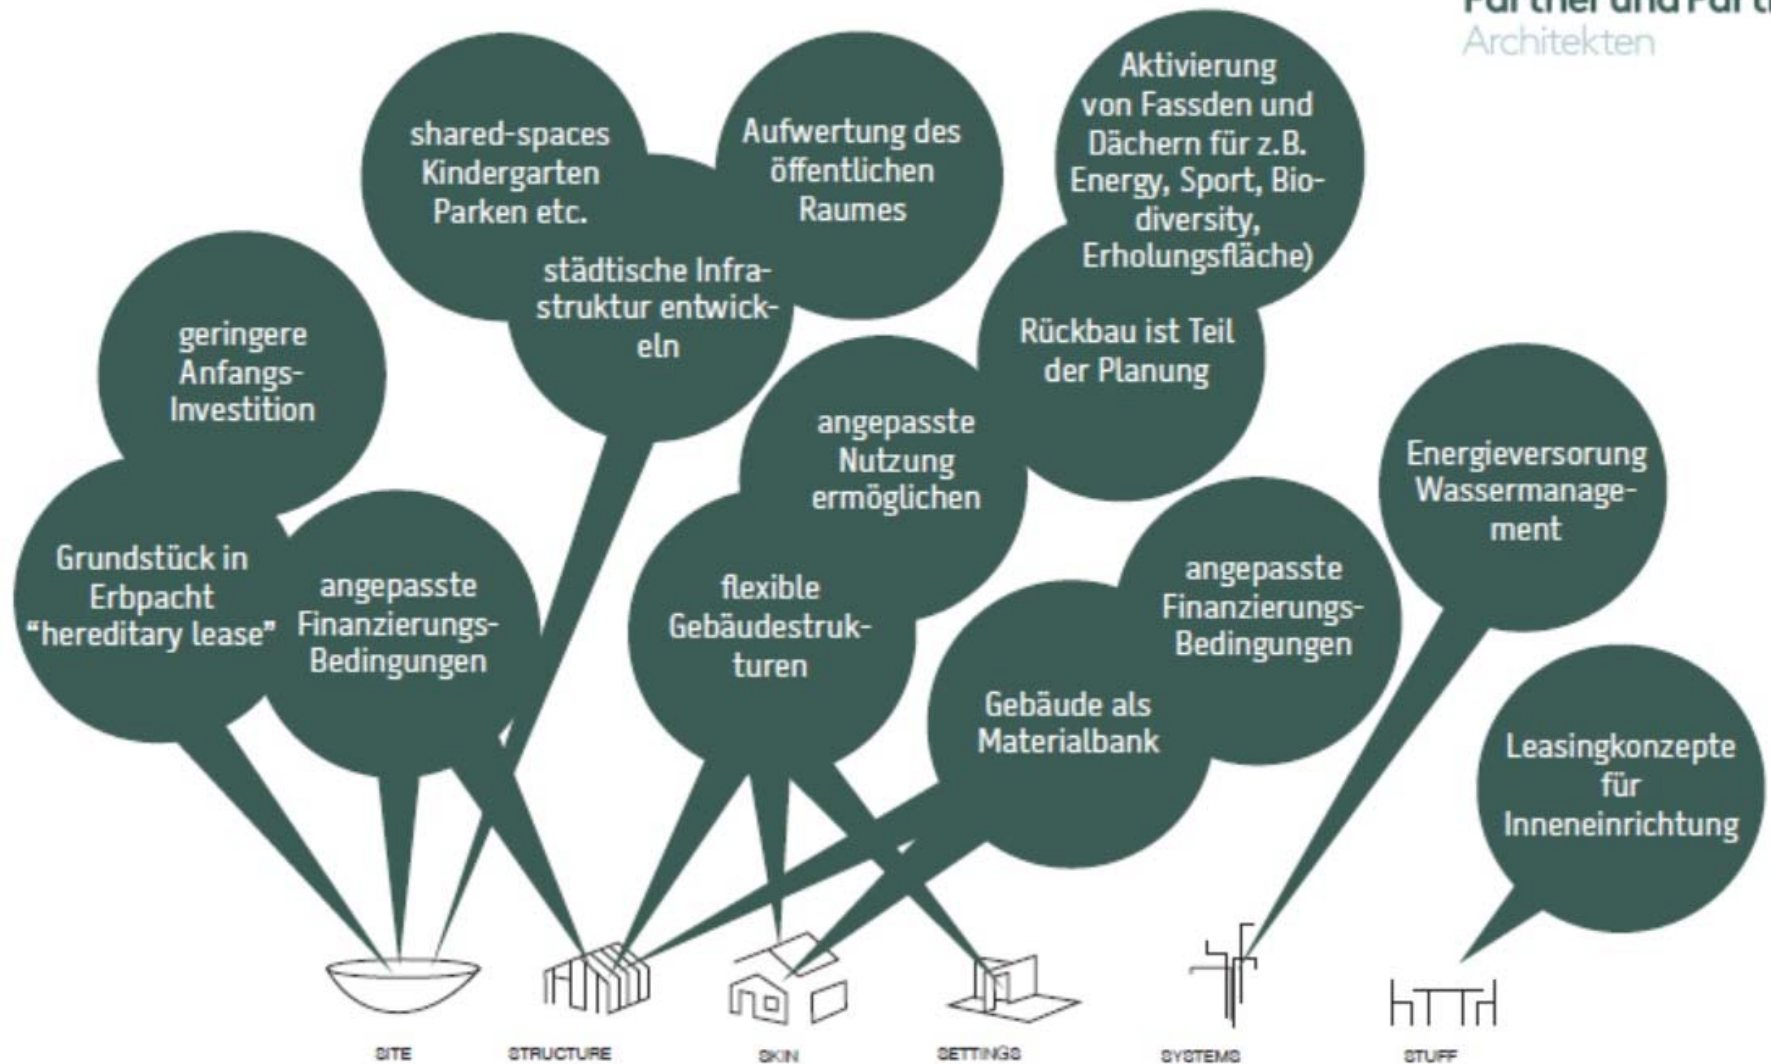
Partner und Partner Architekten

shared-spaces Kindergarten Parken etc.

Aufwertung des öffentlichen Raumes

Aktivierung von Fassden und Dächern für z.B. Energy, Sport, Biodiversity, Erholungsfläche)

städtische Infrastruktur entwickeln

geringere Anfangs-Investition

Rückbau ist Teil der Planung

angepasste Nutzung ermöglichen

Energieversorung Wassermanagement

Grundstück in Erbpacht "hereditary lease"

angepasste Finanzierungs-Bedingungen

flexible Gebäudestrukturen

angepasste Finanzierungs-Bedingungen

Gebäude als Materialbank

Leasingkonzepte für Inneneinrichtung

SITE

STRUCTURE

SKIN

SETTINGS

SYSTEMS

STUFF